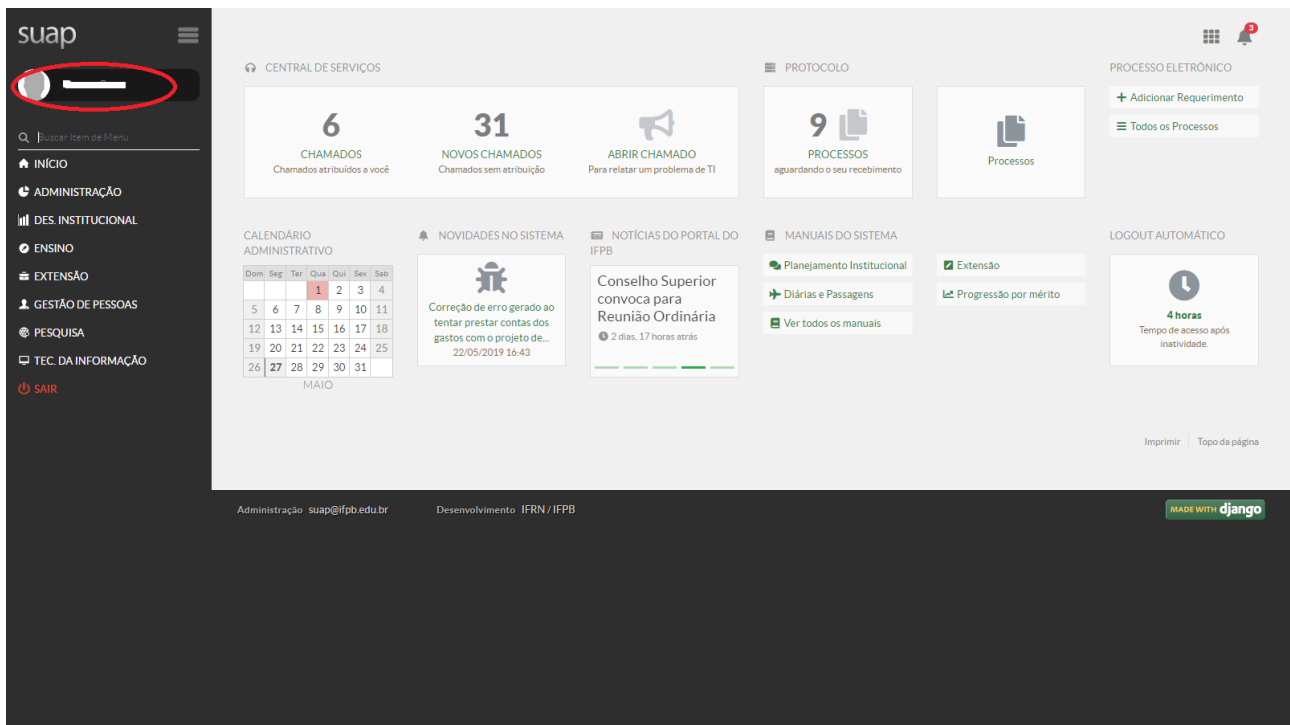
suap

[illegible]

Buscar Item de Menu

INÍCIO
ADMINISTRAÇÃO
DES. INSTITUCIONAL
ENSINO
EXTENSÃO
GESTÃO DE PESSOAS
PESQUISA
TEC. DA INFORMAÇÃO
SAIR

3

CENTRAL DE SERVIÇOS

6
CHAMADOS
Chamados atribuídos a você

31
NOVOS CHAMADOS
Chamados sem atribuição

ABRIR CHAMADO
Para relatar um problema de TI

PROTOCOLO

9
PROCESSOS
aguardando o seu recebimento

Processos

PROCESSO ELETRÔNICO

+ Adicionar Requerimento
Todos os Processos

CALENDÁRIO ADMINISTRATIVO

| Dom | Seg | Ter | Qua | Qui | Sex | Sab |
|---|---|---|---|---|---|---|
| | | | 1 | 2 | 3 | 4 |
| 5 | 6 | 7 | 8 | 9 | 10 | 11 |
| 12 | 13 | 14 | 15 | 16 | 17 | 18 |
| 19 | 20 | 21 | 22 | 23 | 24 | 25 |
| 26 | 27 | 28 | 29 | 30 | 31 | |

MAIO

NOVIDADES NO SISTEMA

Correção de erro gerado ao tentar prestar contas dos gastos com o projeto de...
22/05/2019 16:43

NOTÍCIAS DO PORTAL DO IFPB

Conselho Superior convoca para Reunião Ordinária
2 dias, 17 horas atrás

MANUAIS DO SISTEMA

Planejamento Institucional
Diárias e Passagens
Ver todos os manuais
Extensão
Progressão por mérito

LOGOUT AUTOMÁTICO

4 horas
Tempo de acesso após inatividade.

Imprimir | Topo da página

Administração suap@ifpb.edu.br Desenvolvimento IFRN / IFPB

MADE WITH django